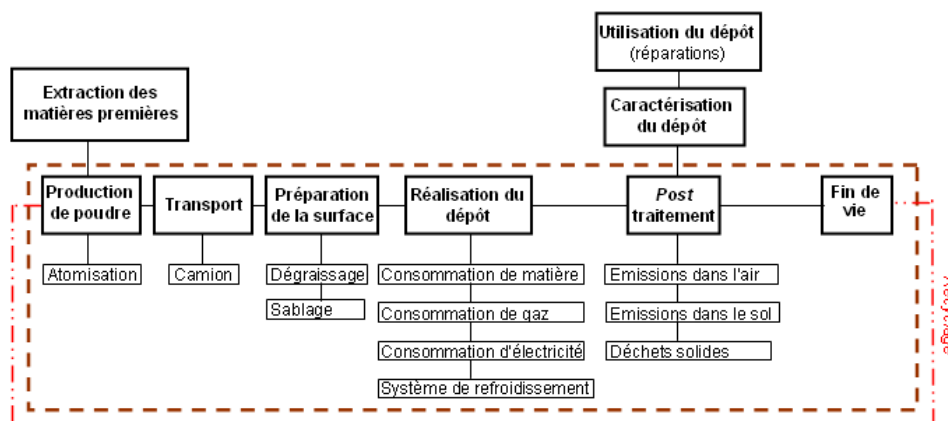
Utilisation du dépôt
(réparations)

Extraction des matières premières

Caractérisation du dépôt

Production de poudre

Transport

Préparation de la surface

Réalisation du dépôt

*Post* traitement

Fin de vie

Atomisation

Camion

Dégraissage

Sablage

Consommation de matière

Consommation de gaz

Consommation d'électricité

Système de refroidissement

Emissions dans l'air

Emissions dans le sol

Déchets solides

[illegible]